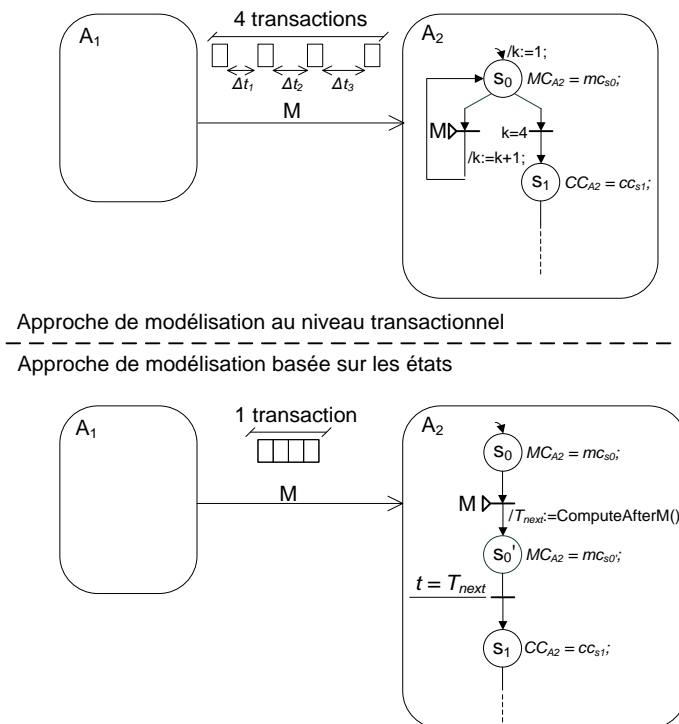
4 transactions

$A_1$

$\Delta t_1$ $\Delta t_2$ $\Delta t_3$

M

$A_2$

/k:=1;

$s_0$ $MC_{A2} = mc_{s0}$;

M

k=4

/k:=k+1;

$s_1$ $CC_{A2} = cc_{s1}$;

Approche de modélisation au niveau transactionnel

Approche de modélisation basée sur les états

1 transaction

$A_1$

M

$A_2$

$s_0$ $MC_{A2} = mc_{s0}$;

M

/$T_{next}$:=ComputeAfterM()

$s_0'$ $MC_{A2} = mc_{s0}$;

$t = T_{next}$

$s_1$ $CC_{A2} = cc_{s1}$;